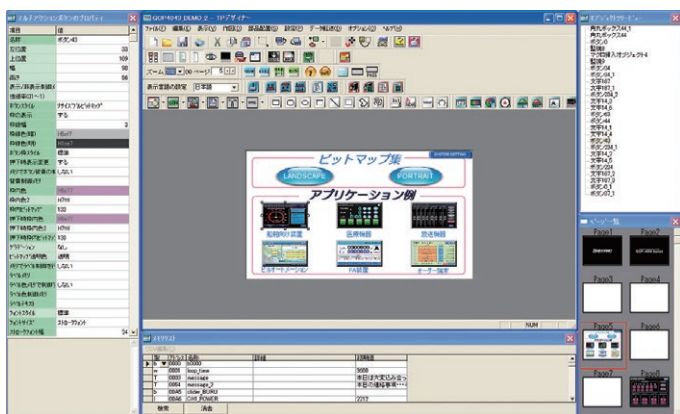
GOP4040 DEMO_2 - TPデザイナー

ファイル(F) 編集(E) 表示(V) 作図(D) 部品配置(B) 設定(S) データ転送(T) オプション(O) ヘルプ(H)

ズーム

表示言語の設定 日本語

ビットマップ集

LANDSCAPE

PORTRAIT

アプリケーション例

船舶NC装置

医療機器

放送機器

ビルオートメーション

FA装置

オーダー端末

NUM

| 項目 | 値 |
|---|---|
| 名前 | ボタン_43 |
| 左位置 | 33 |
| 上位置 | 169 |
| 幅 | 98 |
| 高さ | 98 |
| 表示/非表示 | |
| 背景 | |
| ボタンスタイル | |
| 枠の表示 | する |
| 枠線幅 | 2 |
| 枠線色 | |
| 枠線色(押下) | |
| 塗りスタイル | 標準 |
| 押下時表示変更 | する |
| 押下時の背景 | しない |
| 背景画像 | |
| 塗色 | |
| 背景色 | |
| 前景色 | |
| 押下時前景色 | 130 |
| 押下時背景色 | |
| 押下時前景色 | 130 |
| グラデーション | なし |
| ビットマップ透明色 | 透明 |
| | しない |
| | しない |
| フォントスタイル | 標準 |
| フォントサイズ | スタンダード |

Page1
Page2
Page3
Page4
Page5
Page6
Page7
Page8

メッセージ

| 型 | ラベル名 | 詳細 | 説明 |
|---|---|---|---|
| | 0000 | | |
| | 0000 | loop_time | 5000 |
| | 0063 | message | |
| | 0064 | message_2 | |
| | 0045 | | |
| | 0046 | CHS_POWER | 2212 |

検索
消去